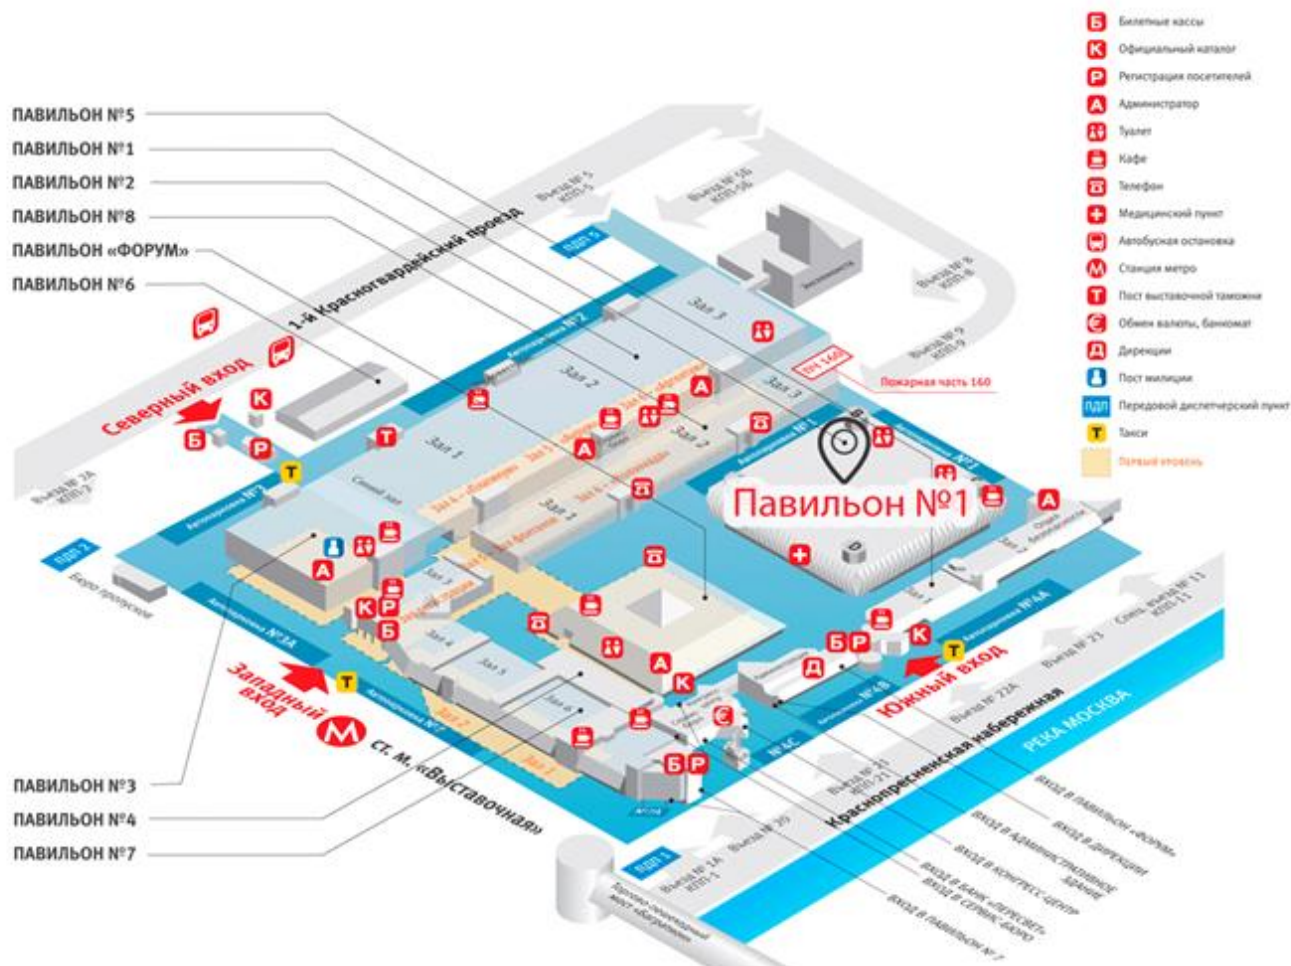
Б Билетные кассы
К Официальный каталог
Р Регистрация посетителей
А Администратор
Туалет
Кафе
Телефон
Медицинский пункт
Автобусная остановка
М Станция метро
Т Пост выставочной таможни
Обмен валюты, банкомат
Д Дирекция
Пост милиции
ПДП Передовой диспетчерский пункт
Т Такси
Первый уровень

ПАВИЛЬОН №5
ПАВИЛЬОН №1
ПАВИЛЬОН №2
ПАВИЛЬОН №8
ПАВИЛЬОН «ФОРУМ»
ПАВИЛЬОН №6

1-й Красногвардейский проезд
Северный вход
Въезд № 5 КПП-5
Въезд № 5Б КПП-5Б
Въезд № 8 КПП-8
Въезд № 9 КПП-9
ПДП 5
ПЧ 160
Пожарная часть 160
Автопарковка №2
Зал 3
Зал 2
Зал 1
Зал 3
Зал 2
Зал 1
Синий зал
Автопарковка №3
Въезд № 3А КПП-3
ПДП 2
Бюро пропусков
Автопарковка №1
Павильон №1
Автопарковка №3А
Автопарковка №4А
Автопарковка №4Б
Автопарковка №7
Зал 3
Зал 4
Зал 5
Зал 6
Зал 2
Зал 1
№4С
Западный вход
ст. м. «Выставочная»
Южный вход
Въезд № 23
Въезд № 22А
Спец. въезд № 11 КПП-11
Краснопресненская набережная
РЕКА МОСКВА
ПДП 1
Въезд № 1А КПП-1
Въезд № 20
Въезд № 21 КПП-21

ПАВИЛЬОН №3
ПАВИЛЬОН №4
ПАВИЛЬОН №7

ВХОД В ПАВИЛЬОН «ФОРУМ»
ВХОД В ДИРЕКЦИЮ
ВХОД В АДМИНИСТРАТИВНОЕ ЗДАНИЕ
ВХОД В КОНГРЕСС-ЦЕНТР
ВХОД В БАНК «ПЕРЕСВЕТ» И СЕРВИС-БЮРО
ВХОД В ПАВИЛЬОН №7
Торгово-пешеходный мост «Багратион»